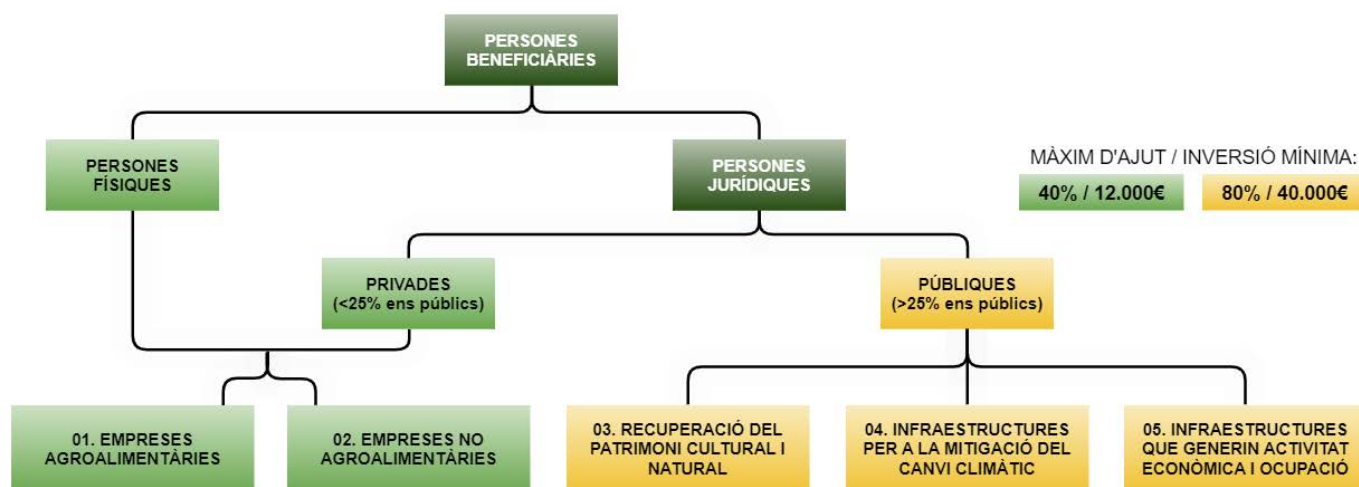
PERSONES BENEFICIÀRIES

PERSONES FÍSIQUES

PERSONES JURÍDIQUES

MÀXIM D'AJUT / INVERSIÓ MÍNIMA:

40% / 12.000€

80% / 40.000€

PRIVADES (<25% ens públics)

PÚBLIQUES (>25% ens públics)

01. EMPRESES AGROALIMENTÀRIES

02. EMPRESES NO AGROALIMENTÀRIES

03. RECUPERACIÓ DEL PATRIMONI CULTURAL I NATURAL

04. INFRAESTRUCTURES PER A LA MITIGACIÓ DEL CANVI CLIMÀTIC

05. INFRAESTRUCTURES QUE GENERIN ACTIVITAT ECONÒMICA I OCUPACIÓ